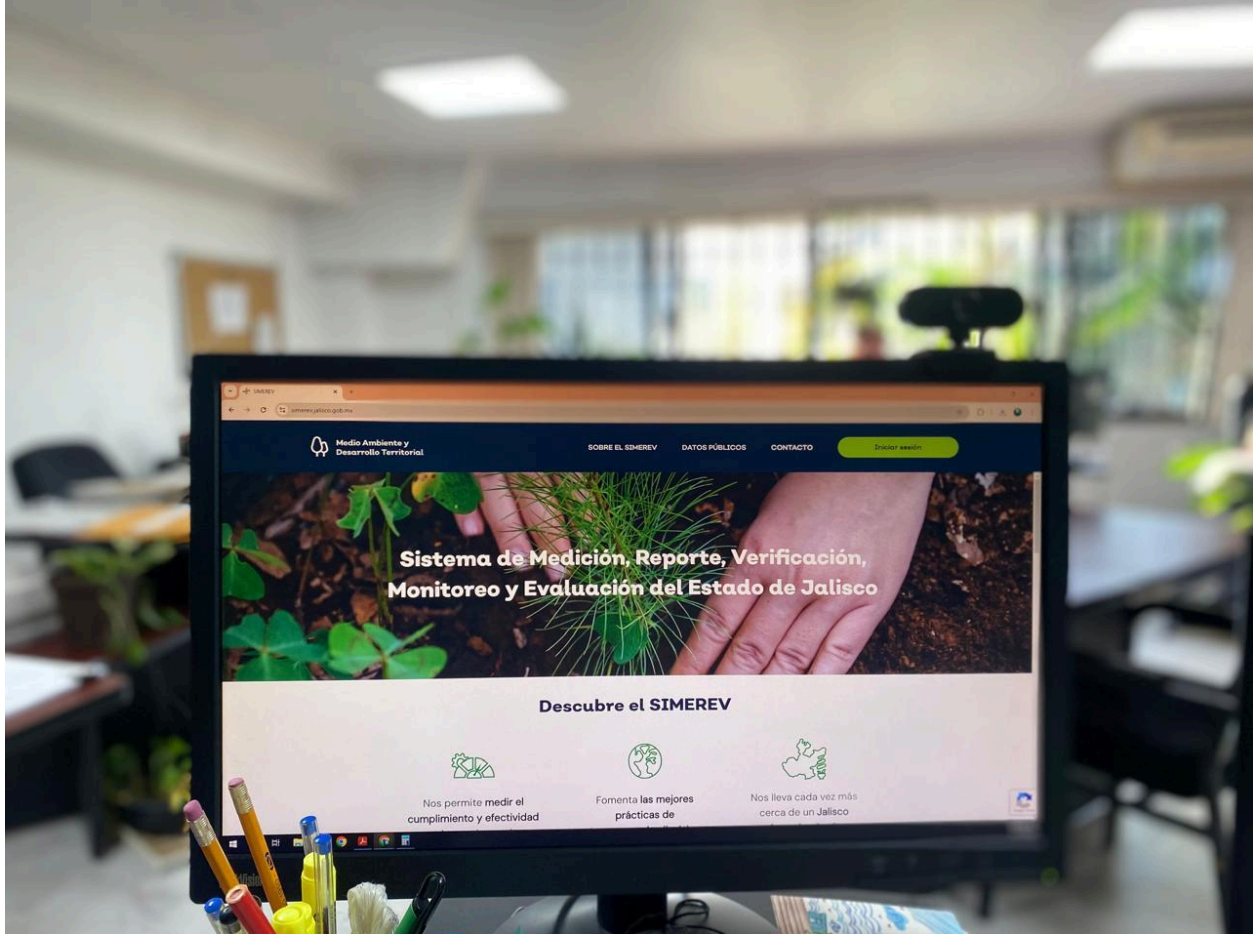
SIMEREV
simerev.jalisco.gob.mx

Medio Ambiente y Desarrollo Territorial

SOBRE EL SIMEREV
DATOS PÚBLICOS
CONTACTO
Iniciar sesión

Sistema de Medición, Reporte, Verificación, Monitoreo y Evaluación del Estado de Jalisco

Descubre el SIMEREV

Nos permite medir el cumplimiento y efectividad

Fomenta las mejores prácticas de

Nos lleva cada vez más cerca de un Jalisco